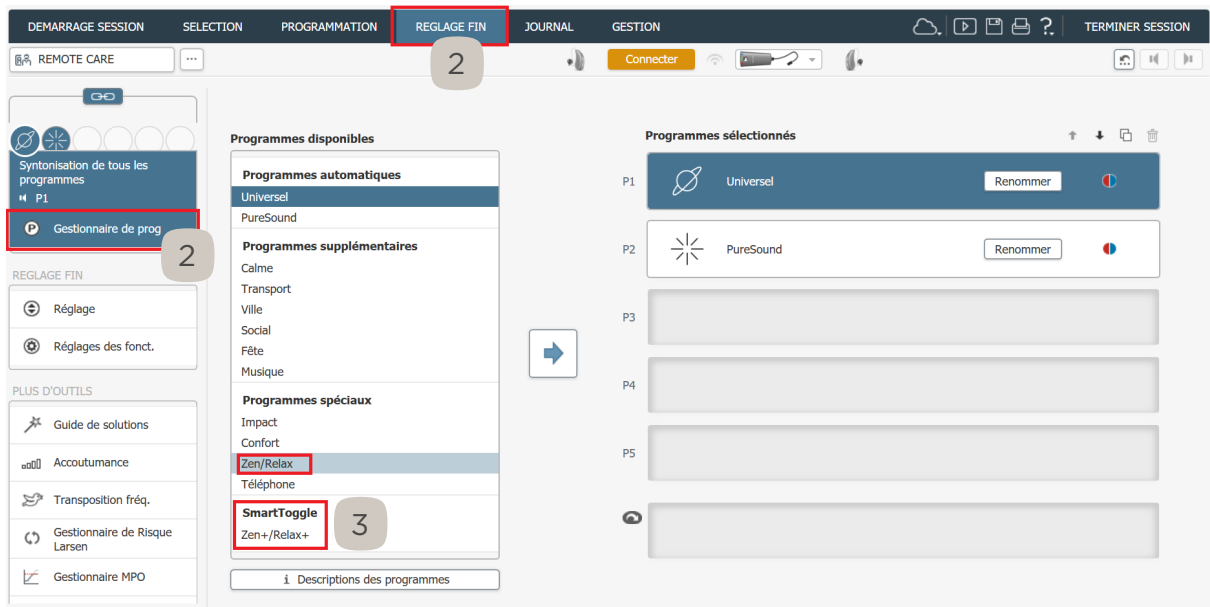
DEMARRAGE SESSION SELECTION PROGRAMMATION REGLAGE FIN JOURNAL GESTION TERMINER SESSION

REMOTE CARE ...

2

Connecter

Syntonisation de tous les programmes
P1

Gestionnaire de prog

2

REGLAGE FIN

Réglage

Réglages des fonct.

PLUS D'OUTILS

Guide de solutions

Accoutumance

Transposition fréq.

Gestionnaire de Risque Larsen

Gestionnaire MPO

Programmes disponibles

Programmes automatiques
Universel
PureSound

Programmes supplémentaires
Calme
Transport
Ville
Social
Fête
Musique

Programmes spéciaux
Impact
Confort
Zen/Relax
Téléphone

SmartToggle
Zen+/Relax+

3

Descriptions des programmes

Programmes sélectionnés

P1 Universel Renommer

P2 PureSound Renommer

P3

P4

P5